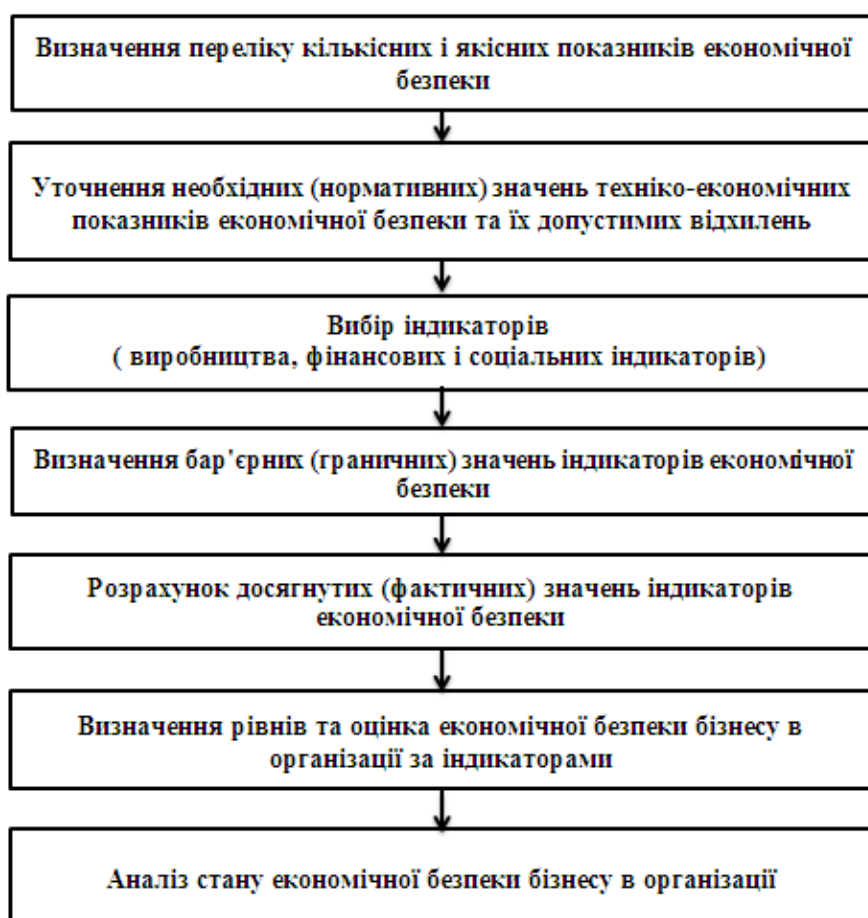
Визначення переліку кількісних і якісних показників економічної безпеки

Уточнення необхідних (нормативних) значень техніко-економічних показників економічної безпеки та їх допустимих відхилень

Вибір індикаторів
( виробництва, фінансових і соціальних індикаторів)

Визначення бар'єрних (граничних) значень індикаторів економічної безпеки

Розрахунок досягнутих (фактичних) значень індикаторів економічної безпеки

Визначення рівнів та оцінка економічної безпеки бізнесу в організації за індикаторами

Аналіз стану економічної безпеки бізнесу в організації